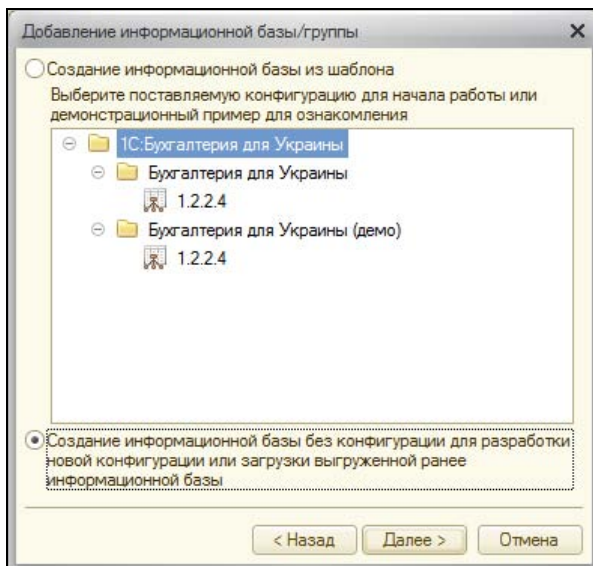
Добавление информационной базы/группы

Создание информационной базы из шаблона

Выберите поставляемую конфигурацию для начала работы или демонстрационный пример для ознакомления

1С:Бухгалтерия для Украины

Бухгалтерия для Украины

1.2.2.4

Бухгалтерия для Украины (демо)

1.2.2.4

Создание информационной базы без конфигурации для разработки новой конфигурации или загрузки выгруженной ранее информационной базы

< Назад

Далее >

Отмена